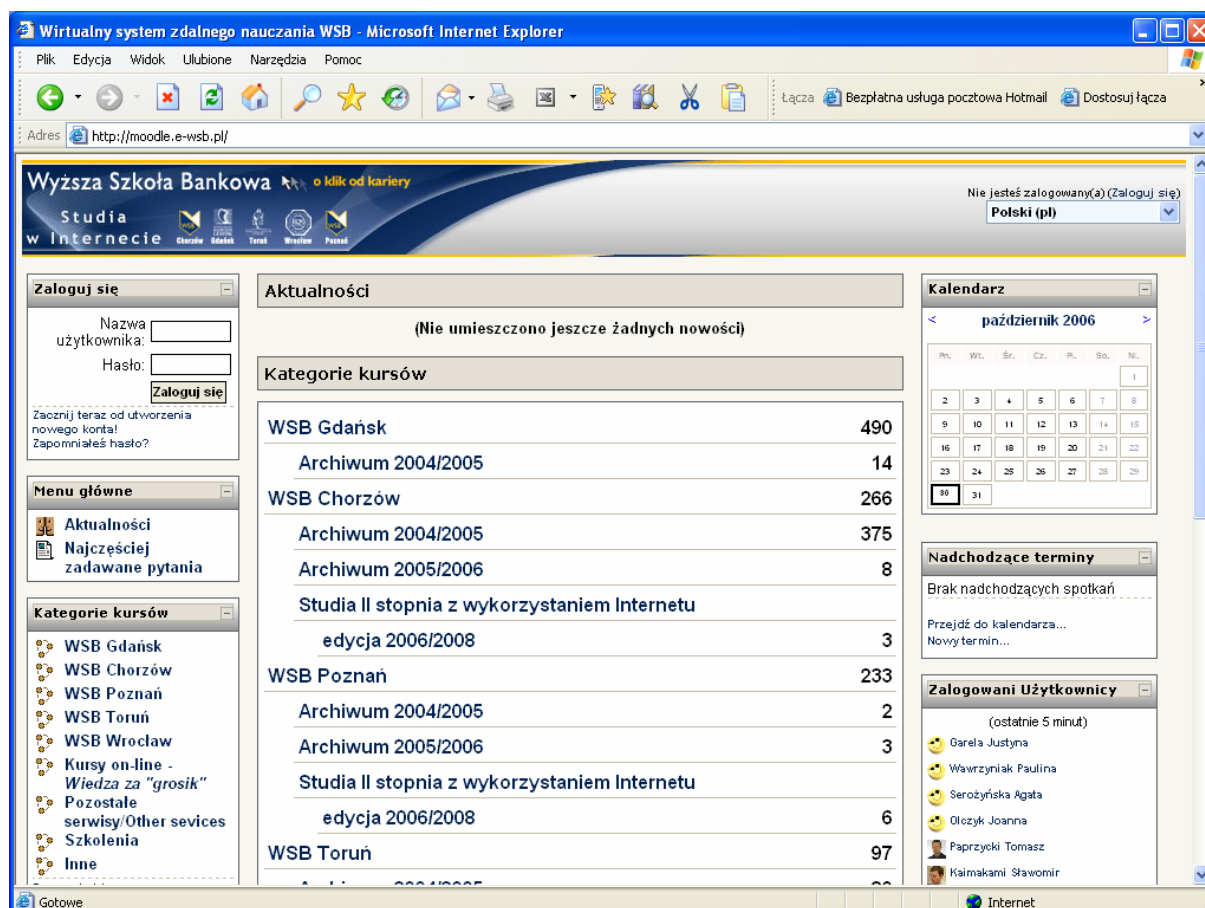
Wirtualny system zdalnego nauczania WSB - Microsoft Internet Explorer

Plik Edycja Widok Ulubione Narzędzia Pomoc

Łącza Bezpłatna usługa pocztowa Hotmail Dostosuj łącza

Adres http://moodle.e-wsb.pl/

Wyższa Szkoła Bankowa o klik od kariery
Studia w Internecie Chorzów Gdańsk Toruń Wrocław Poznań

Nie jesteś zalogowany(a) (Zaloguj się)
Polski (pl)

Zaloguj się
Nazwa użytkownika:
Hasło:
Zaloguj się
Zacznij teraz od utworzenia nowego konta!
Zapomniałeś hasło?

Menu główne
Aktualności
Najczęściej zadawane pytania

Kategorie kursów
WSB Gdańsk
WSB Chorzów
WSB Poznań
WSB Toruń
WSB Wrocław
Kursy on-line - Wiedza za "grosik"
Pozostałe serwisy/Other sevices
Szkolenia
Inne

Aktualności
(Nie umieszczono jeszcze żadnych nowości)

Kategorie kursów

| | |
|---|---|
| WSB Gdańsk | 490 |
| Archiwum 2004/2005 | 14 |
| WSB Chorzów | 266 |
| Archiwum 2004/2005 | 375 |
| Archiwum 2005/2006 | 8 |
| Studia II stopnia z wykorzystaniem Internetu | |
| edycja 2006/2008 | 3 |
| WSB Poznań | 233 |
| Archiwum 2004/2005 | 2 |
| Archiwum 2005/2006 | 3 |
| Studia II stopnia z wykorzystaniem Internetu | |
| edycja 2006/2008 | 6 |
| WSB Toruń | 97 |

Kalendarz
< październik 2006 >

| Pn. | Wt. | Śr. | Cz. | Pt. | So. | Nd. |
|---|---|---|---|---|---|---|
| | | | | | | 1 |
| 2 | 3 | 4 | 5 | 6 | 7 | 8 |
| 9 | 10 | 11 | 12 | 13 | 14 | 15 |
| 16 | 17 | 18 | 19 | 20 | 21 | 22 |
| 23 | 24 | 25 | 26 | 27 | 28 | 29 |
| 30 | 31 | | | | | |

Nadchodzące terminy
Brak nadchodzących spotkań
Przejdź do kalendarza...
Nowy termin...

Zalogowani Użytkownicy
(ostatnie 5 minut)
Garela Justyna
Wawrzyniak Paulina
Serożyńska Agata
Olczyk Joanna
Paprzycki Tomasz
Kaimakami Sławomir

Gotowe
Internet